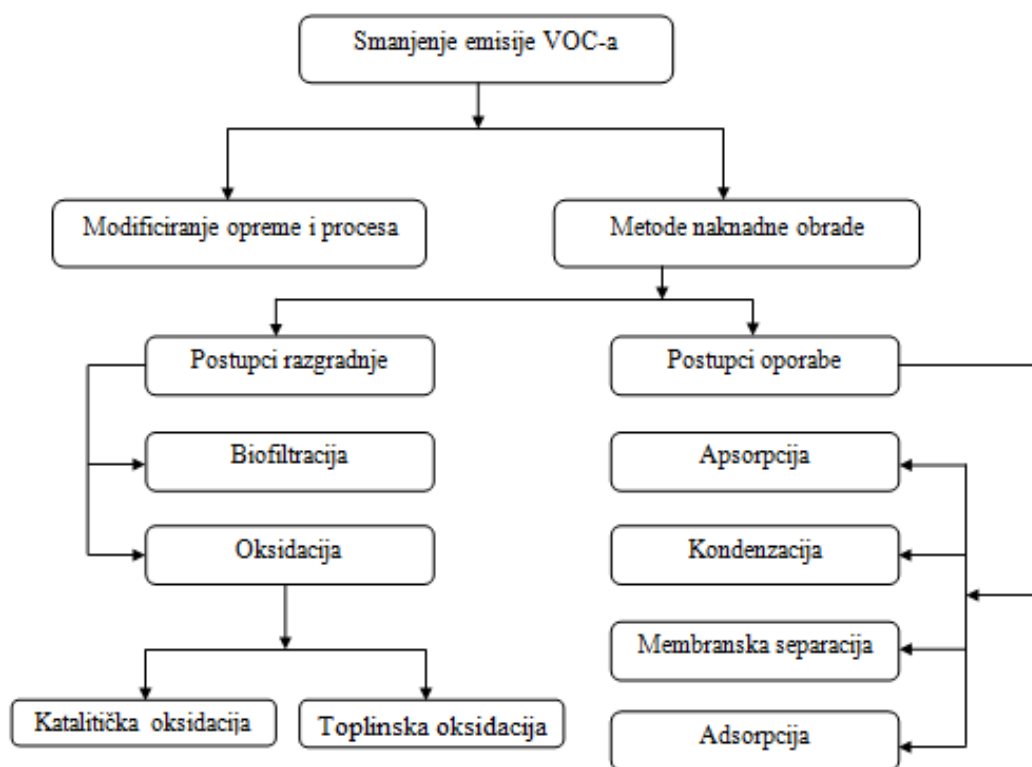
Smanjenje emisije VOC-a

Modificiranje opreme i procesa

Metode naknadne obrade

Postupci razgradnje

Postupci oporabe

Biofiltracija

Oksidacija

Katalitička oksidacija

Toplinska oksidacija

Apsorpcija

Kondenzacija

Membranska separacija

Adsorpcija